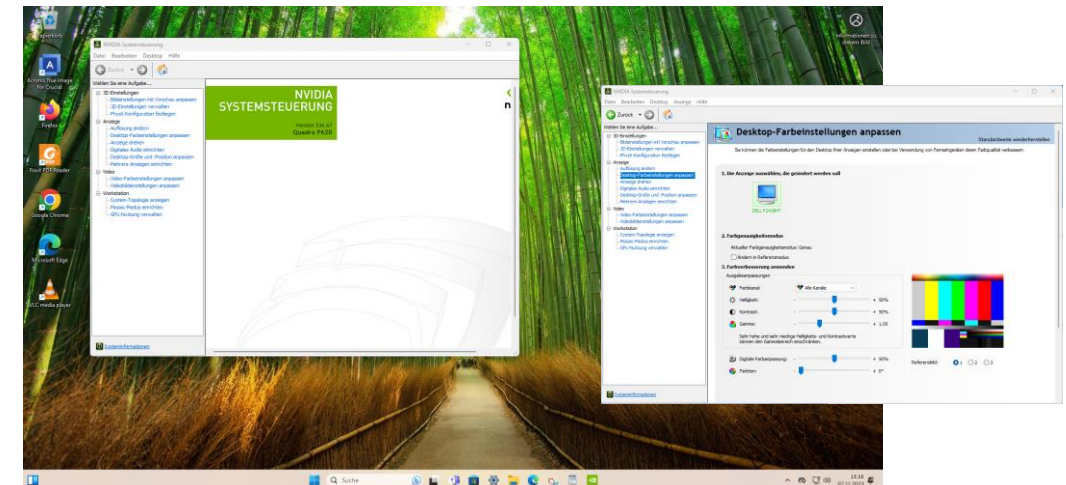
Papierkorb

Acronis True Image for Crucial

Firefox

Foxit PDF Reader

Google Chrome

Microsoft Edge

VLC media player

Informationen zu diesem Bild

NVIDIA Systemsteuerung

Datei Bearbeiten Desktop Hilfe

Zurück

Wählen Sie eine Aufgabe...

3D-Einstellungen
Bildeinstellungen mit Vorschau anpassen
3D-Einstellungen verwalten
PhysX-Konfiguration festlegen
Anzeige
Auflösung ändern
Desktop-Farbeinstellungen anpassen
Anzeige drehen
Digitales Audio einrichten
Desktop-Größe und -Position anpassen
Mehrere Anzeigen einrichten
Video
Video-Farbeinstellungen anpassen
Videobildeinstellungen anpassen
Workstation
System-Topologie anzeigen
Mosaic Modus einrichten
GPU-Nutzung verwalten

NVIDIA SYSTEMSTEUERUNG
Version 536.67
Quadro P620

Systeminformationen

NVIDIA Systemsteuerung

Datei Bearbeiten Desktop Anzeige Hilfe

Zurück

Wählen Sie eine Aufgabe...

3D-Einstellungen
Bildeinstellungen mit Vorschau anpassen
3D-Einstellungen verwalten
PhysX-Konfiguration festlegen
Anzeige
Auflösung ändern
Desktop-Farbeinstellungen anpassen
Anzeige drehen
Digitales Audio einrichten
Desktop-Größe und -Position anpassen
Mehrere Anzeigen einrichten
Video
Video-Farbeinstellungen anpassen
Videobildeinstellungen anpassen
Workstation
System-Topologie anzeigen
Mosaic Modus einrichten
GPU-Nutzung verwalten

Desktop-Farbeinstellungen anpassen

Standardwerte wiederherstellen

Sie können die Farbeinstellungen für den Desktop Ihrer Anzeigen einstellen oder bei Verwendung von Fernsehgeräten deren Faltqualität verbessern.

1. Die Anzeige auswählen, die geändert werden soll

DELL P2418HT

2. Farbgenauigkeitsmodus

Aktueller Farbgenauigkeitsmodus: Genau

Ändern in Referenzmodus

3. Farbverbesserung anwenden

Ausgabeeinstellungen

Farbkanal: Alle Kanäle

Helligkeit: + 50%

Kontrast: + 50%

Gamma: + 1.00

Sehr hohe und sehr niedrige Helligkeits- und Kontrastwerte können den Gamutbereich einschränken.

Digitale Farbanpassung: + 50%

Farbton: + 0°

Referenzbild: 1 2 3

Systeminformationen

Suche

15:16
07.11.2023